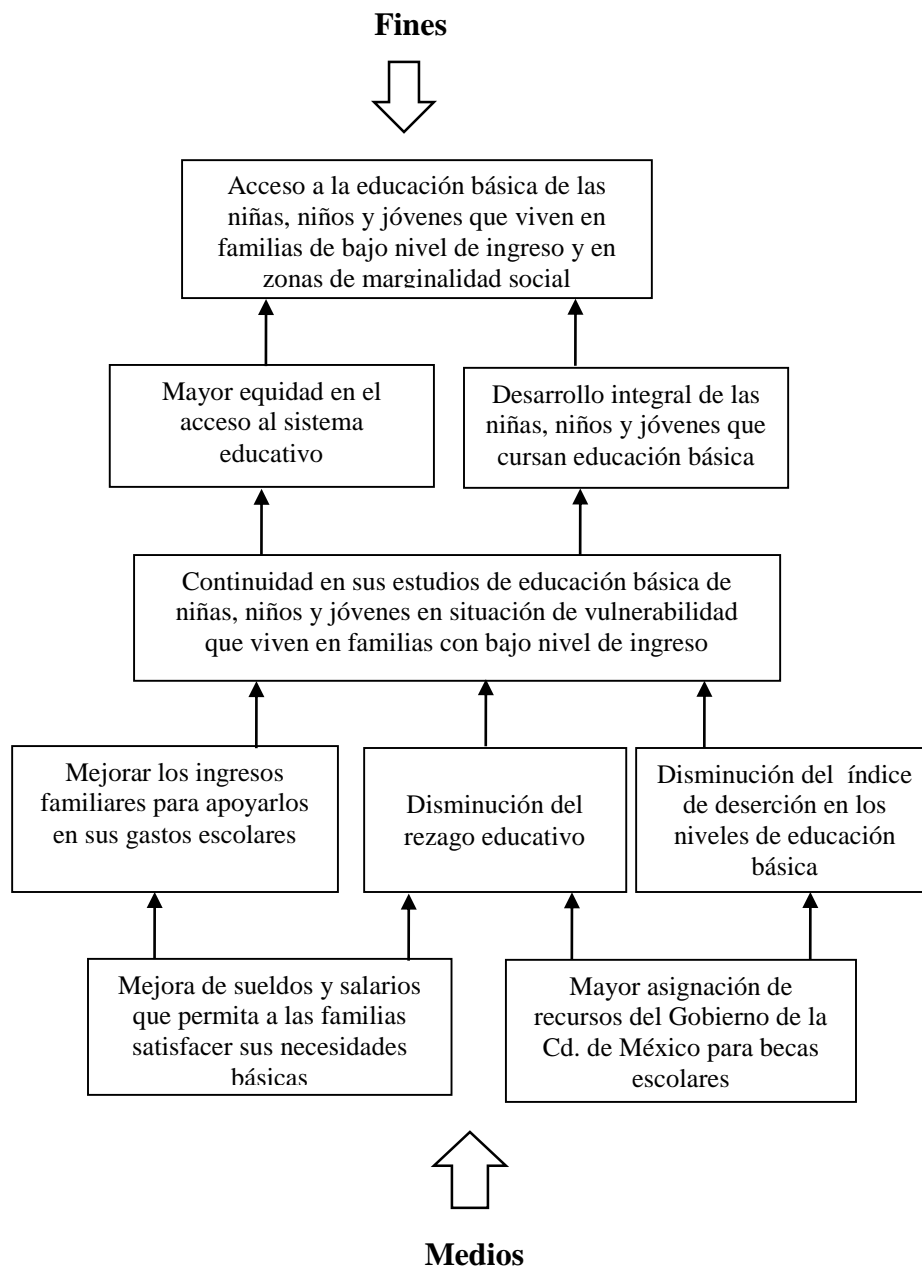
Fines

Acceso a la educación básica de las niñas, niños y jóvenes que viven en familias de bajo nivel de ingreso y en zonas de marginalidad social

Mayor equidad en el acceso al sistema educativo

Desarrollo integral de las niñas, niños y jóvenes que cursan educación básica

Continuidad en sus estudios de educación básica de niñas, niños y jóvenes en situación de vulnerabilidad que viven en familias con bajo nivel de ingreso

Mejorar los ingresos familiares para apoyarlos en sus gastos escolares

Disminución del rezago educativo

Disminución del índice de deserción en los niveles de educación básica

Mejora de sueldos y salarios que permita a las familias satisfacer sus necesidades básicas

Mayor asignación de recursos del Gobierno de la Cd. de México para becas escolares

Medios